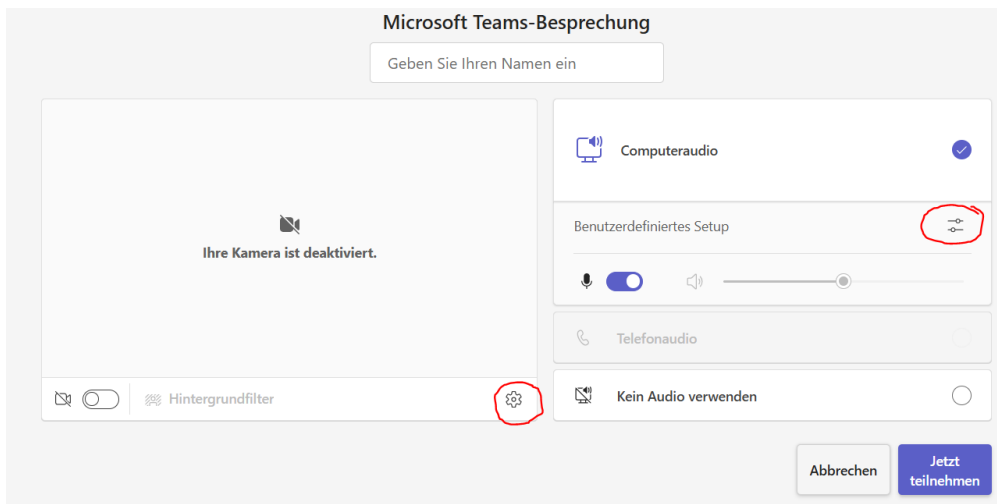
Microsoft Teams-Besprechung

Geben Sie Ihren Namen ein

Ihre Kamera ist deaktiviert.

Hintergrundfilter

Computeraudio

Benutzerdefiniertes Setup

Telefonaudio

Kein Audio verwenden

Abbrechen

Jetzt teilnehmen